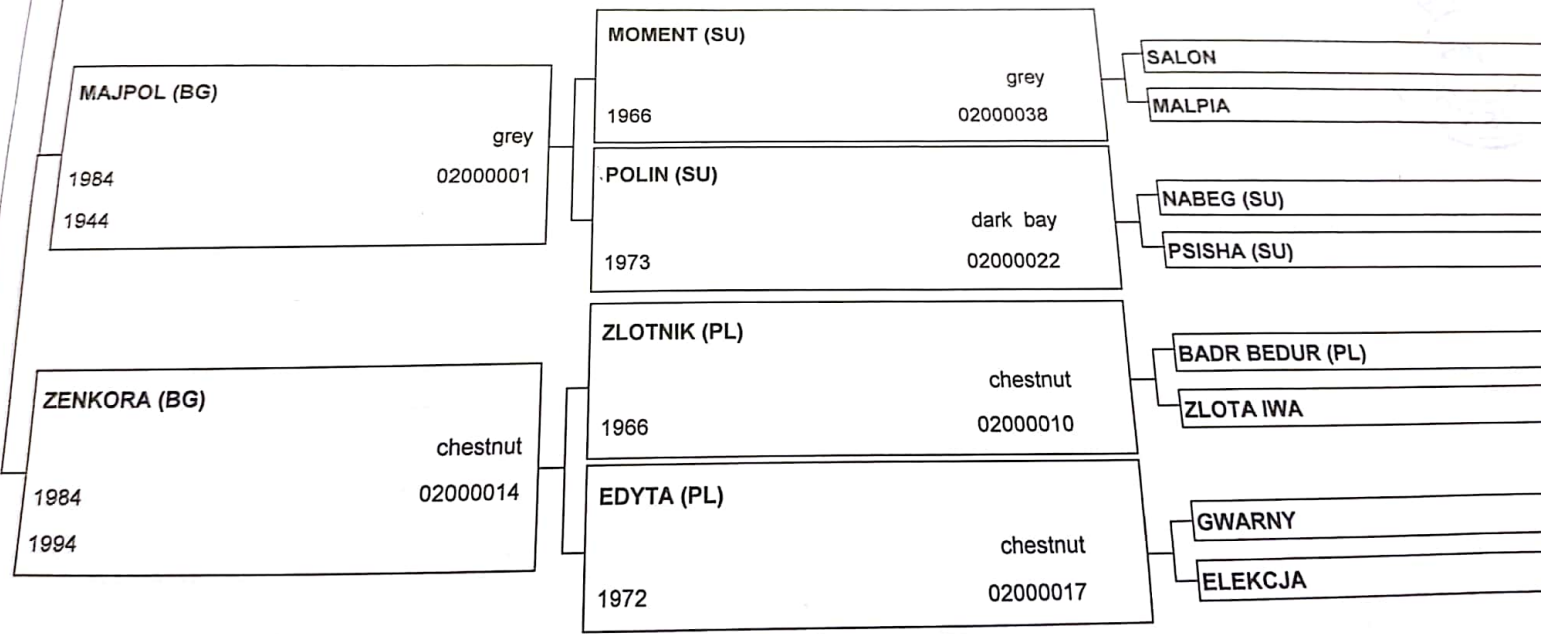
MAJPOL (BG)
grey
1984 02000001
1944

MOMENT (SU)
grey
1966 02000038

SALON
MALPIA

POLIN (SU)
dark bay
1973 02000022

NABEG (SU)
PSISHA (SU)

ZENKORA (BG)
chestnut
1984 02000014
1994

ZLOTNIK (PL)
chestnut
1966 02000010

BADR BEDUR (PL)
ZLOTA IWA

EDYTA (PL)
chestnut
1972 02000017

GWARNY
ELEKCJA